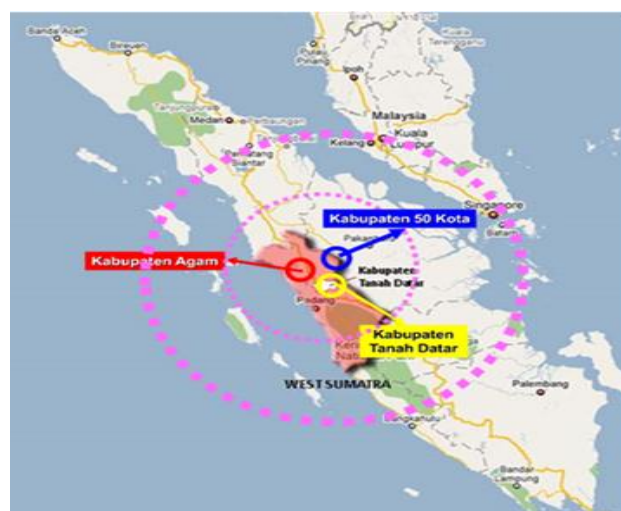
Banda Aceh
Bireuen
Penang
Ipoh
Tanjungbalai
Medan
Pematangsiantar
Malaysia
Kuala Lumpur
Kelang
Padangsidempuan
Singapore
Batam
Kabupaten 50 Kota
Pekanbaru
Kabupaten Agam
Kabupaten Tanah Datar
Padang
Kabupaten Tanah Datar
Kerinci
WEST SUMATRA
Palembang
Bengkulu
Bandar Lampung